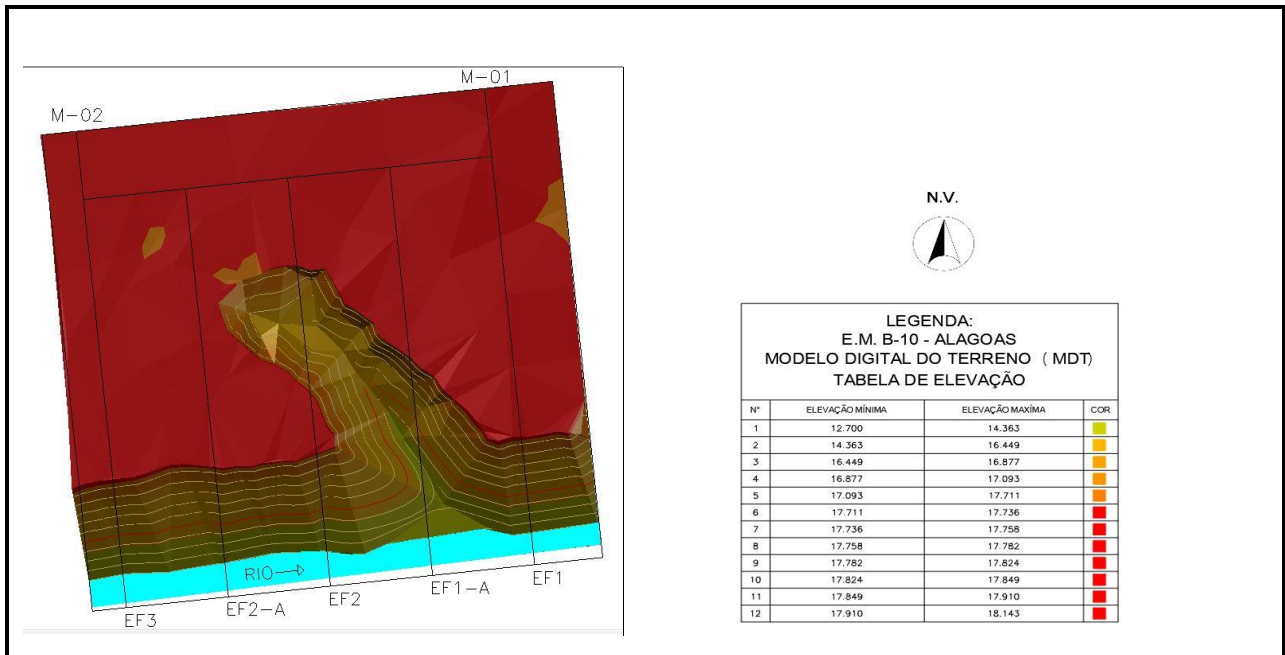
M-01
M-02
RIO
EF3
EF2-A
EF2
EF1-A
EF1

N.V.

LEGENDA:
E.M. B-10 - ALAGOAS
MODELO DIGITAL DO TERRENO ( MDT)
TABELA DE ELEVAÇÃO

| N° | ELEVAÇÃO MÍNIMA | ELEVAÇÃO MAXÍMA | COR |
|---|---|---|---|
| 1 | 12.700 | 14.363 | |
| 2 | 14.363 | 16.449 | |
| 3 | 16.449 | 16.877 | |
| 4 | 16.877 | 17.093 | |
| 5 | 17.093 | 17.711 | |
| 6 | 17.711 | 17.736 | |
| 7 | 17.736 | 17.758 | |
| 8 | 17.758 | 17.782 | |
| 9 | 17.782 | 17.824 | |
| 10 | 17.824 | 17.849 | |
| 11 | 17.849 | 17.910 | |
| 12 | 17.910 | 18.143 | |